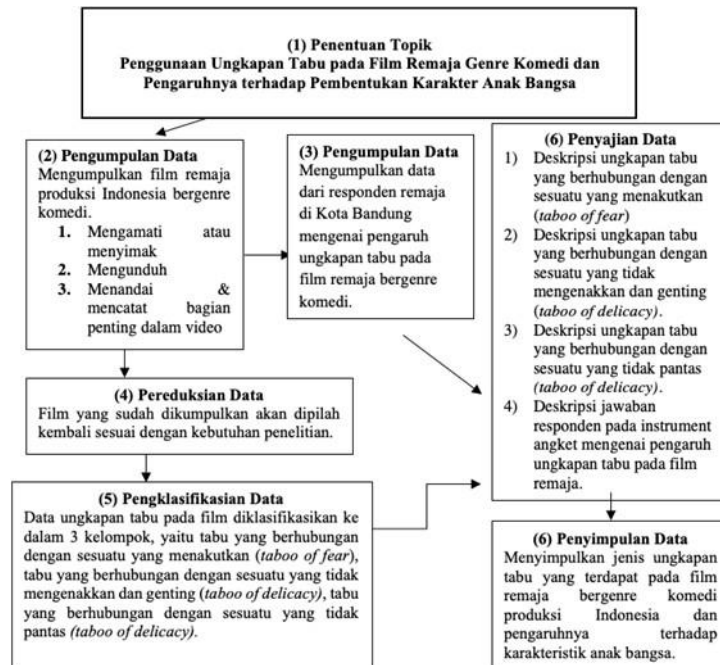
(1) Penentuan Topik
Penggunaan Ungkapan Tabu pada Film Remaja Genre Komedi dan Pengaruhnya terhadap Pembentukan Karakter Anak Bangsa

(2) Pengumpulan Data
Mengumpulkan film remaja produksi Indonesia bergenre komedi.
1. Mengamati atau menyimak
2. Mengunduh
3. Menandai & mencatat bagian penting dalam video

(3) Pengumpulan Data
Mengumpulkan data dari responden remaja di Kota Bandung mengenai pengaruh ungkapan tabu pada film remaja bergenre komedi.

(6) Penyajian Data
1) Deskripsi ungkapan tabu yang berhubungan dengan sesuatu yang menakutkan (*taboo of fear*)
2) Deskripsi ungkapan tabu yang berhubungan dengan sesuatu yang tidak mengenakkan dan genting (*taboo of delicacy*).
3) Deskripsi ungkapan tabu yang berhubungan dengan sesuatu yang tidak pantas (*taboo of delicacy*).
4) Deskripsi jawaban responden pada instrument angket mengenai pengaruh ungkapan tabu pada film remaja.

(4) Pereduksian Data
Film yang sudah dikumpulkan akan dipilah kembali sesuai dengan kebutuhan penelitian.

(5) Pengklasifikasian Data
Data ungkapan tabu pada film diklasifikasikan ke dalam 3 kelompok, yaitu tabu yang berhubungan dengan sesuatu yang menakutkan (*taboo of fear*), tabu yang berhubungan dengan sesuatu yang tidak mengenakkan dan genting (*taboo of delicacy*), tabu yang berhubungan dengan sesuatu yang tidak pantas *(taboo of delicacy)*.

(6) Penyimpulan Data
Menyimpulkan jenis ungkapan tabu yang terdapat pada film remaja bergenre komedi produksi Indonesia dan pengaruhnya terhadap karakteristik anak bangsa.